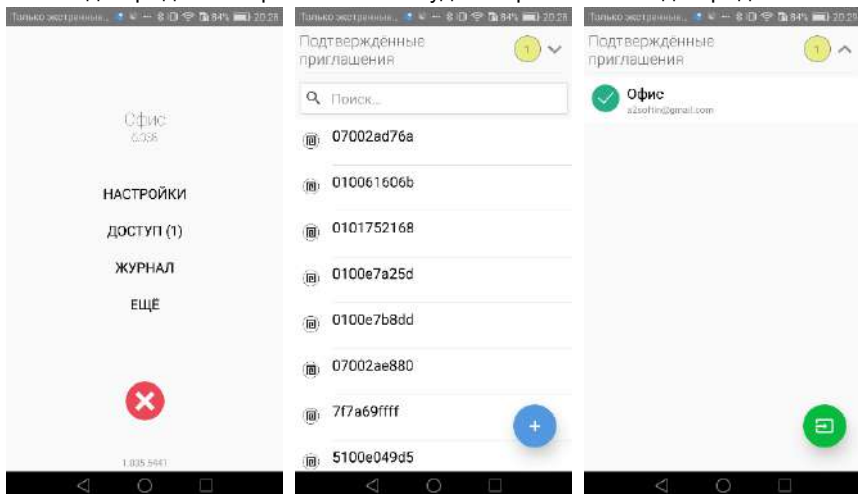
Только экстренные... 84% 20:28

Офис
6036

НАСТРОЙКИ

ДОСТУП (1)

ЖУРНАЛ

ЕЩЁ

1.035.5441

Только экстренные... 84% 20:28

Подтверждённые приглашения

1

Поиск...

07002ad76a

010061606b

0101752168

0100e7a25d

0100e7b8dd

07002ae880

7f7a69ffff

5100e049d5

Только экстренные... 84% 20:29

Подтверждённые приглашения

1

Офис
a2sofin@gmail.com